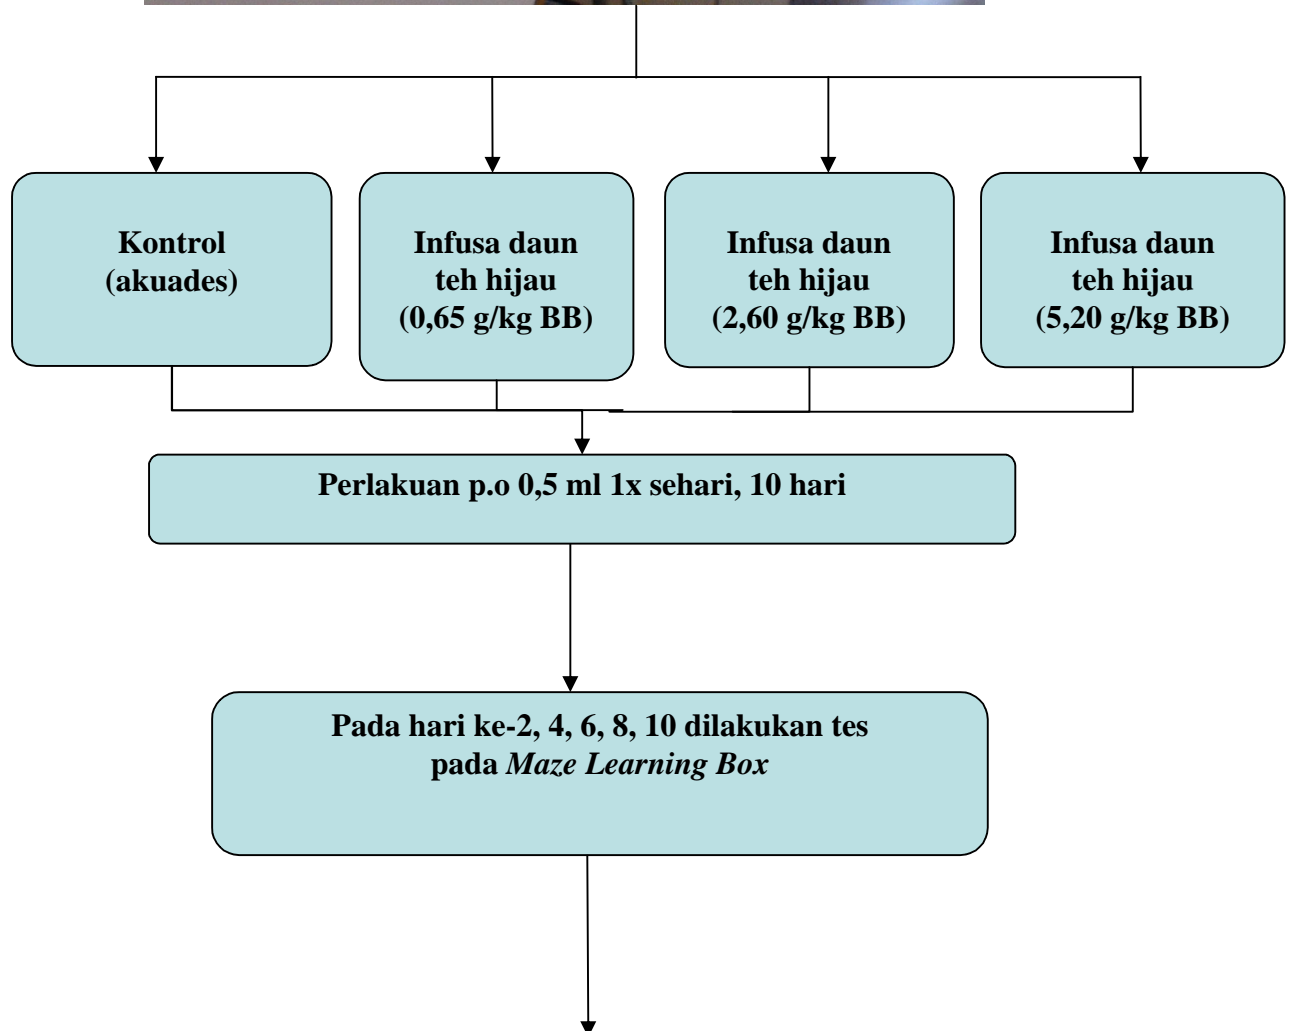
Kontrol
(akuades)

Infusa daun
teh hijau
(0,65 g/kg BB)

Infusa daun
teh hijau
(2,60 g/kg BB)

Infusa daun
teh hijau
(5,20 g/kg BB)

Perlakuan p.o 0,5 ml 1x sehari, 10 hari

Pada hari ke-2, 4, 6, 8, 10 dilakukan tes pada *Maze Learning Box*